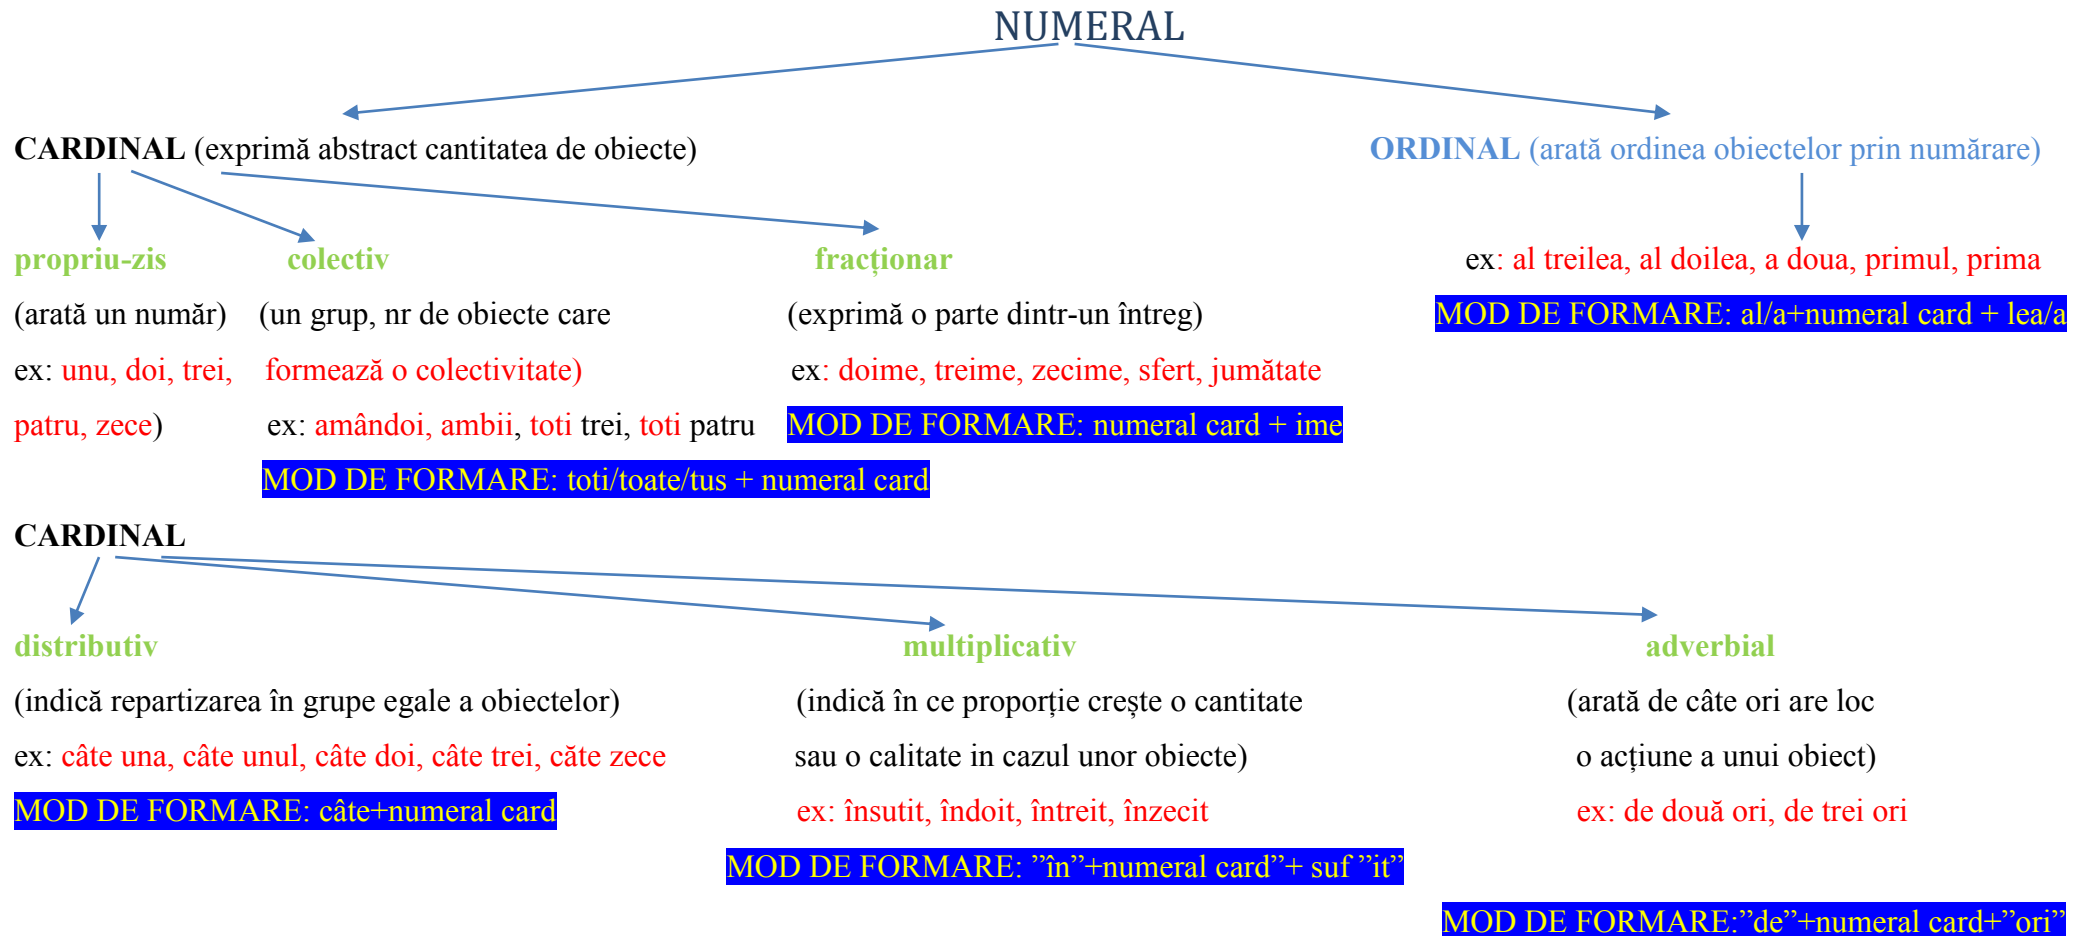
NUMERAL

CARDINAL (exprimă abstract cantitatea de obiecte)

ORDINAL (arată ordinea obiectelor prin numărare)

propriu-zis

(arată un număr)

ex: unu, doi, trei, patru, zece)

colectiv

(un grup, nr de obiecte care formează o colectivitate)

ex: amândoi, ambii, toti trei, toti patru

MOD DE FORMARE: toti/toate/tus + numeral card

fracționar

(exprimă o parte dintr-un întreg)

ex: doime, treime, zecime, sfert, jumătate

MOD DE FORMARE: numeral card + ime

ex: al treilea, al doilea, a doua, primul, prima

MOD DE FORMARE: al/a+numeral card + lea/a

CARDINAL

distributiv

(indică repartizarea în grupe egale a obiectelor)

ex: câte una, câte unul, câte doi, câte trei, căte zece

MOD DE FORMARE: câte+numeral card

multiplicativ

(indică în ce proporție crește o cantitate sau o calitate in cazul unor obiecte)

ex: însutit, îndoit, întreit, înzecit

MOD DE FORMARE: ”în”+numeral card”+ suf ”it”

adverbial

(arată de câte ori are loc o acțiune a unui obiect)

ex: de două ori, de trei ori

MOD DE FORMARE:”de”+numeral card+”ori”